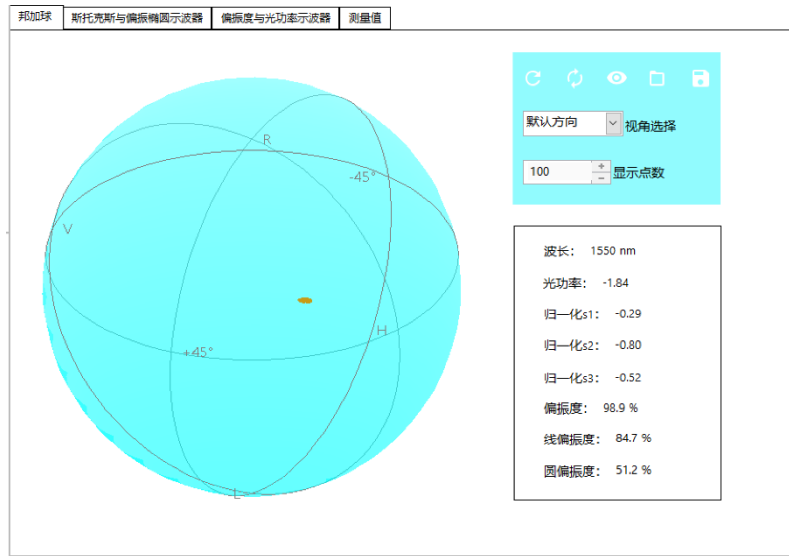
邦加球 | 斯托克斯与偏振椭圆示波器 | 偏振度与光功率示波器 | 测量值

R
-45°
V
H
+45°
L

默认方向 视角选择
100 显示点数

波长： 1550 nm
光功率： -1.84
归一化s1： -0.29
归一化s2： -0.80
归一化s3： -0.52
偏振度： 98.9 %
线偏振度： 84.7 %
圆偏振度： 51.2 %